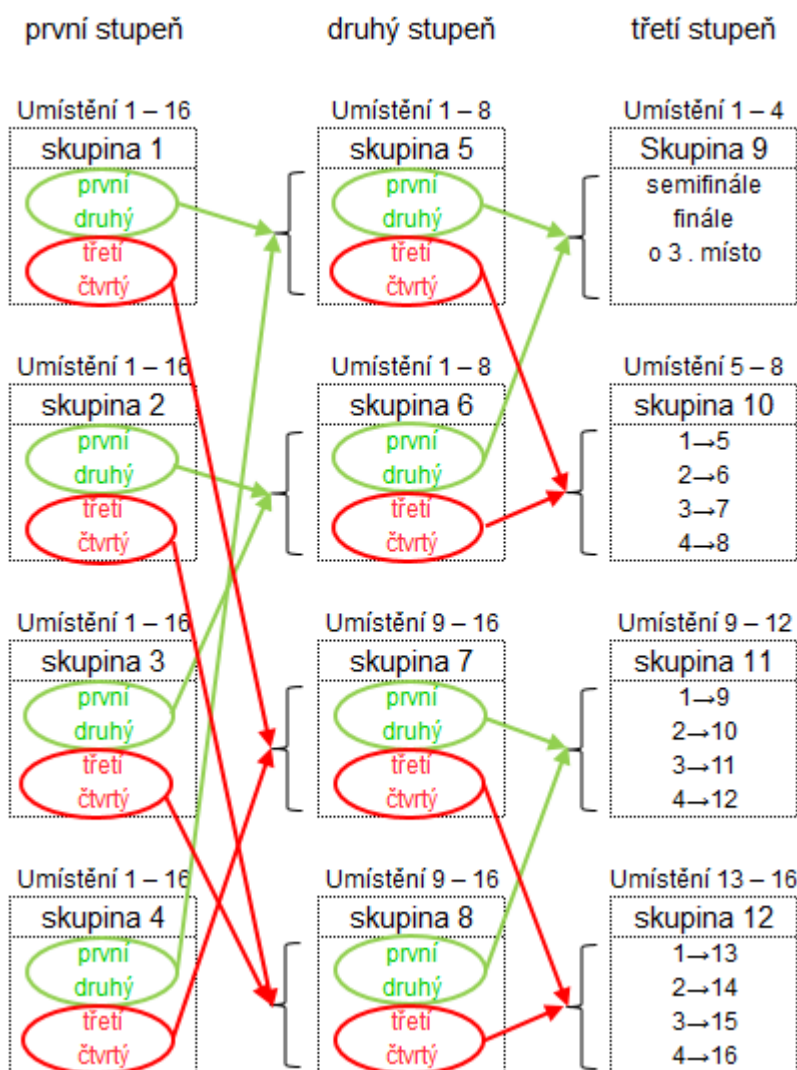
první stupeň

druhý stupeň

třetí stupeň

Umístění 1 – 16
skupina 1
první
druhý
třetí
čtvrtý

Umístění 1 – 16
skupina 2
první
druhý
třetí
čtvrtý

Umístění 1 – 16
skupina 3
první
druhý
třetí
čtvrtý

Umístění 1 – 16
skupina 4
první
druhý
třetí
čtvrtý

Umístění 1 – 8
skupina 5
první
druhý
třetí
čtvrtý

Umístění 1 – 8
skupina 6
první
druhý
třetí
čtvrtý

Umístění 9 – 16
skupina 7
první
druhý
třetí
čtvrtý

Umístění 9 – 16
skupina 8
první
druhý
třetí
čtvrtý

Umístění 1 – 4
Skupina 9
semifinále
finále
o 3 . místo

Umístění 5 – 8
skupina 10
1→5
2→6
3→7
4→8

Umístění 9 – 12
skupina 11
1→9
2→10
3→11
4→12

Umístění 13 – 16
skupina 12
1→13
2→14
3→15
4→16